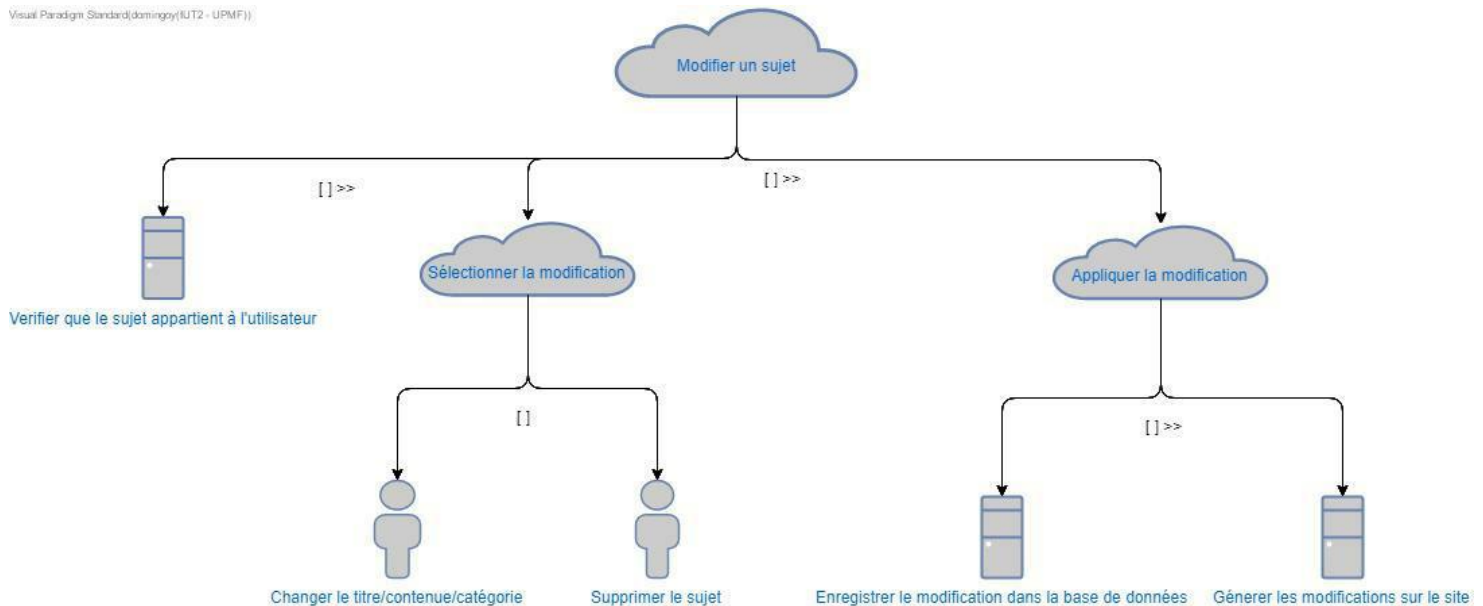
Visual Paradigm Standard(domingoy(IUT2 - UPMF))

Modifier un sujet

[ ] >>

[ ] >>

Verifier que le sujet appartient à l'utilisateur

Sélectionner la modification

Appliquer la modification

[ ]

[ ] >>

Changer le titre/contenue/catégorie

Supprimer le sujet

Enregistrer le modification dans la base de données

Génerer les modifications sur le site